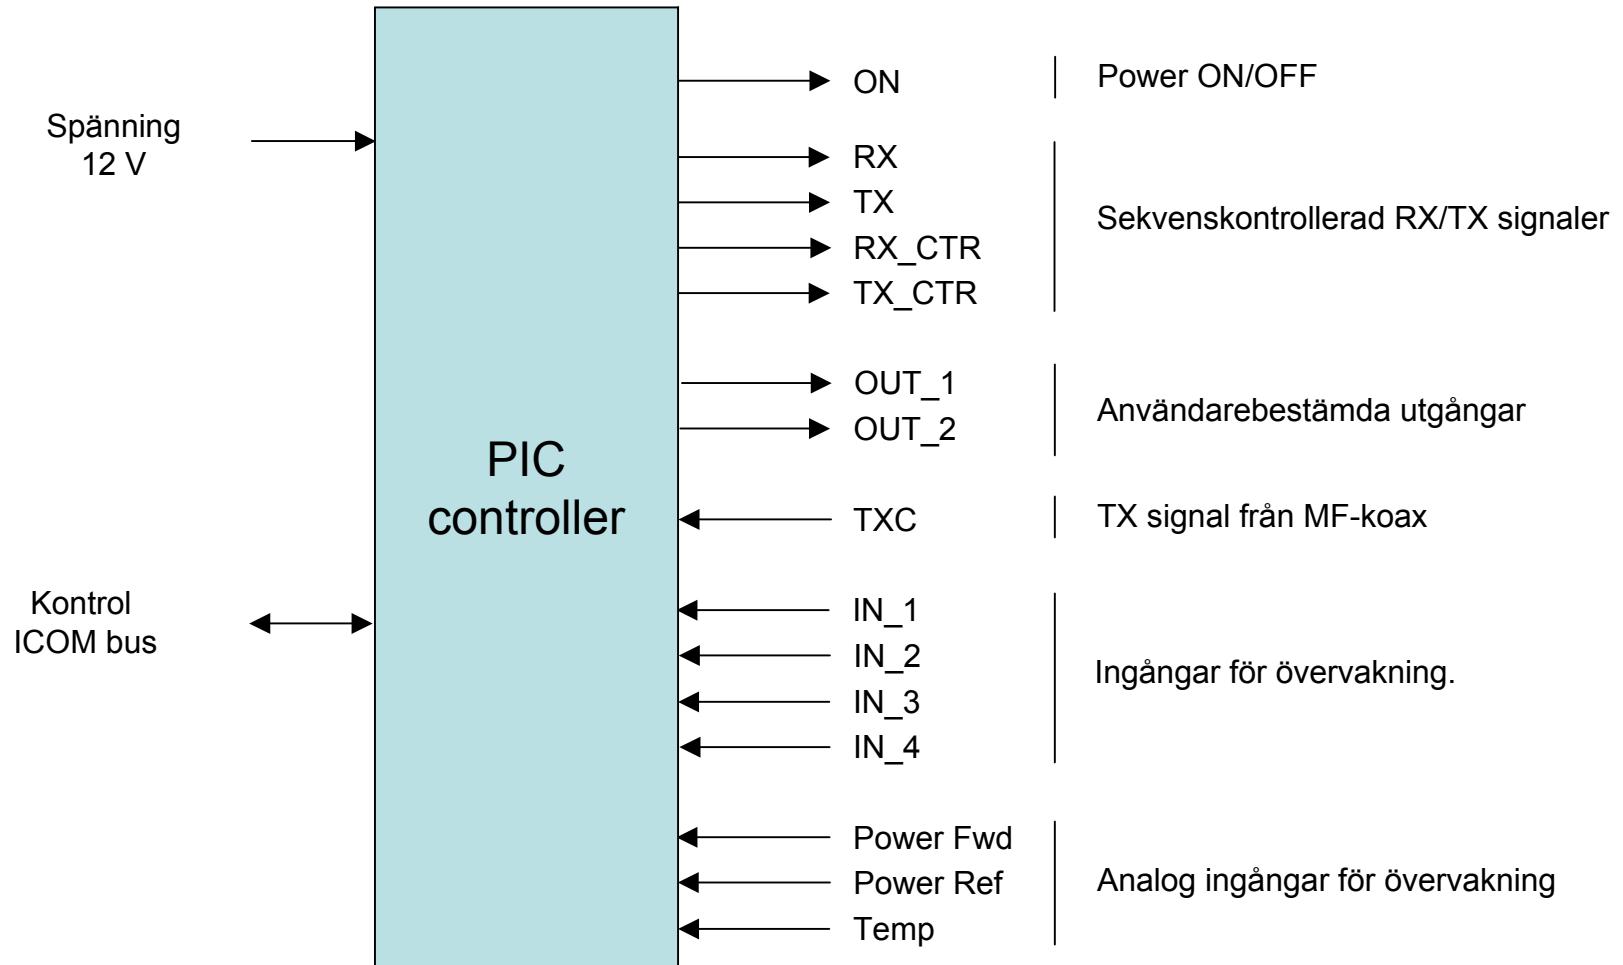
Spänning
12 V

Kontrol
ICOM bus

PIC
controller

ON
Power ON/OFF

RX
TX
RX_CTR
TX_CTR
Sekvenskontrollerad RX/TX signaler

OUT_1
OUT_2
Användarebestämda utgångar

TXC
TX signal från MF-koax

IN_1
IN_2
IN_3
IN_4
Ingångar för övervakning.

Power Fwd
Power Ref
Temp
Analog ingångar för övervakning